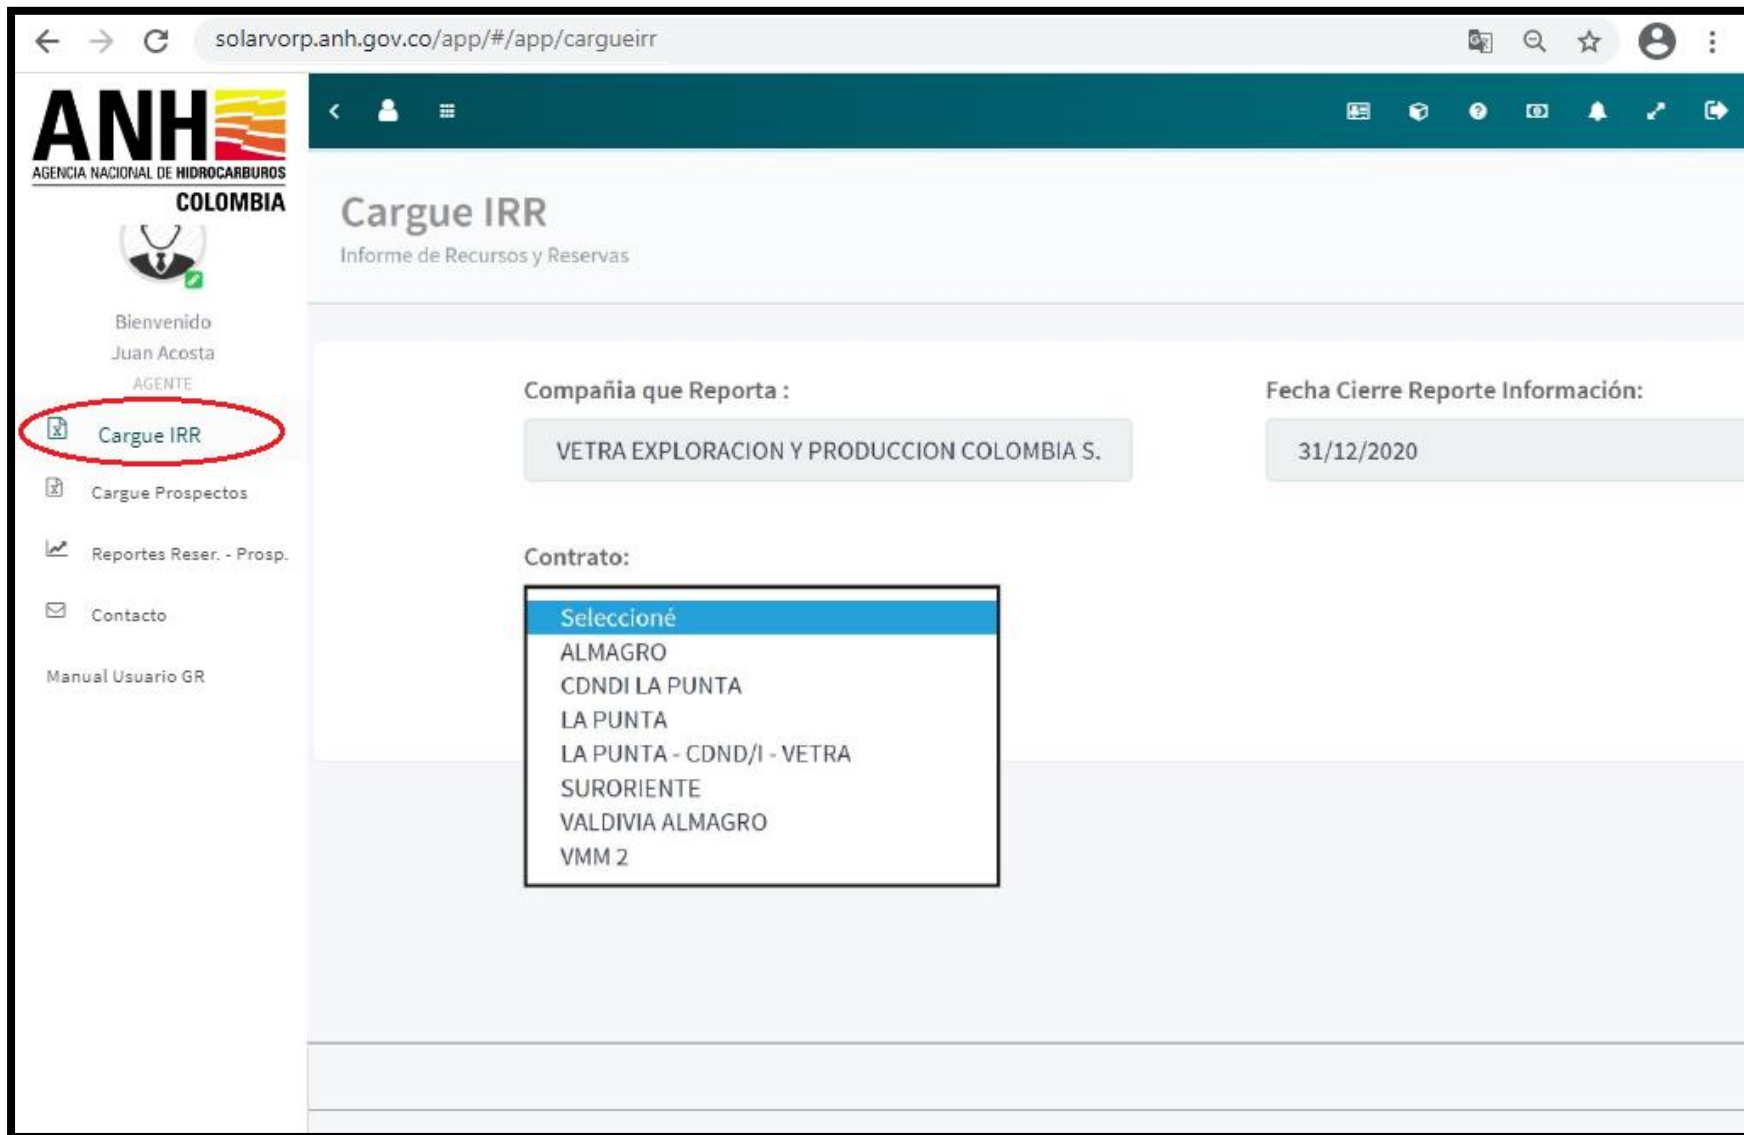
solarvorp.anh.gov.co/app/#/app/cargueirr

ANH
AGENCIA NACIONAL DE HIDROCARBUROS
COLOMBIA

Bienvenido
Juan Acosta
AGENTE

Cargue IRR
Cargue Prospectos
Reportes Reser. - Prosp.
Contacto
Manual Usuario GR

Cargue IRR
Informe de Recursos y Reservas

Compañia que Reporta :
VETRA EXPLORACION Y PRODUCCION COLOMBIA S.

Fecha Cierre Reporte Información:
31/12/2020

Contrato:
Seleccioné
ALMAGRO
CDNDI LA PUNTA
LA PUNTA
LA PUNTA - CDND/I - VETRA
SURORIENTE
VALDIVIA ALMAGRO
VMM 2